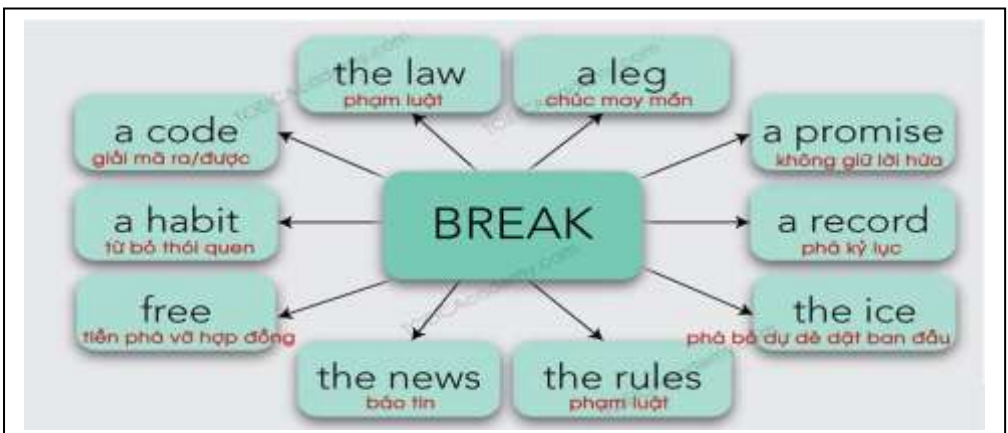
the law
phạm luật

a leg
chúc may mắn

a code
giải mã ra/được

a promise
không giữ lời hứa

a habit
từ bỏ thói quen

BREAK

a record
phá kỷ lục

free
tiền phá vỡ hợp đồng

the ice
phá bỏ dự dè dặt ban đầu

the news
báo tin

the rules
phạm luật